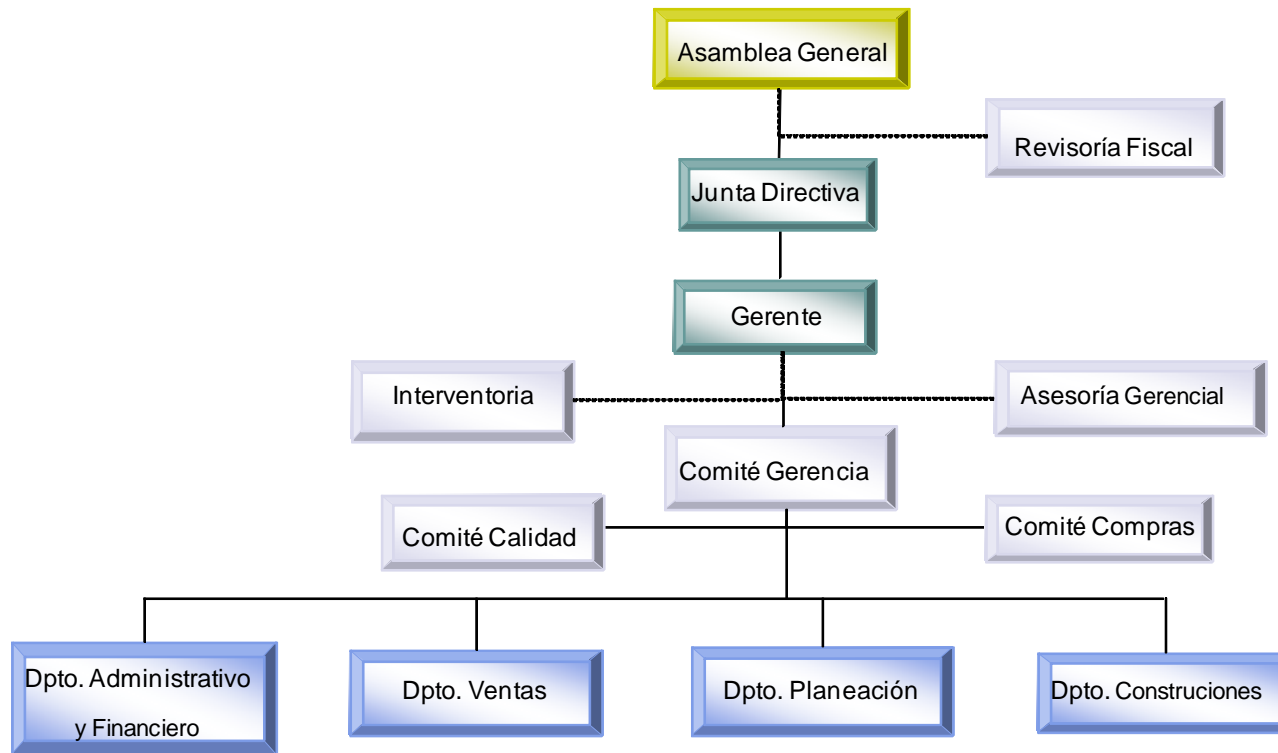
Asamblea General

Revisoría Fiscal

Junta Directiva

Gerente

Interventoria

Asesoría Gerencial

Comité Gerencia

Comité Calidad

Comité Compras

Dpto. Administrativo y Financiero

Dpto. Ventas

Dpto. Planeación

Dpto. Construciones